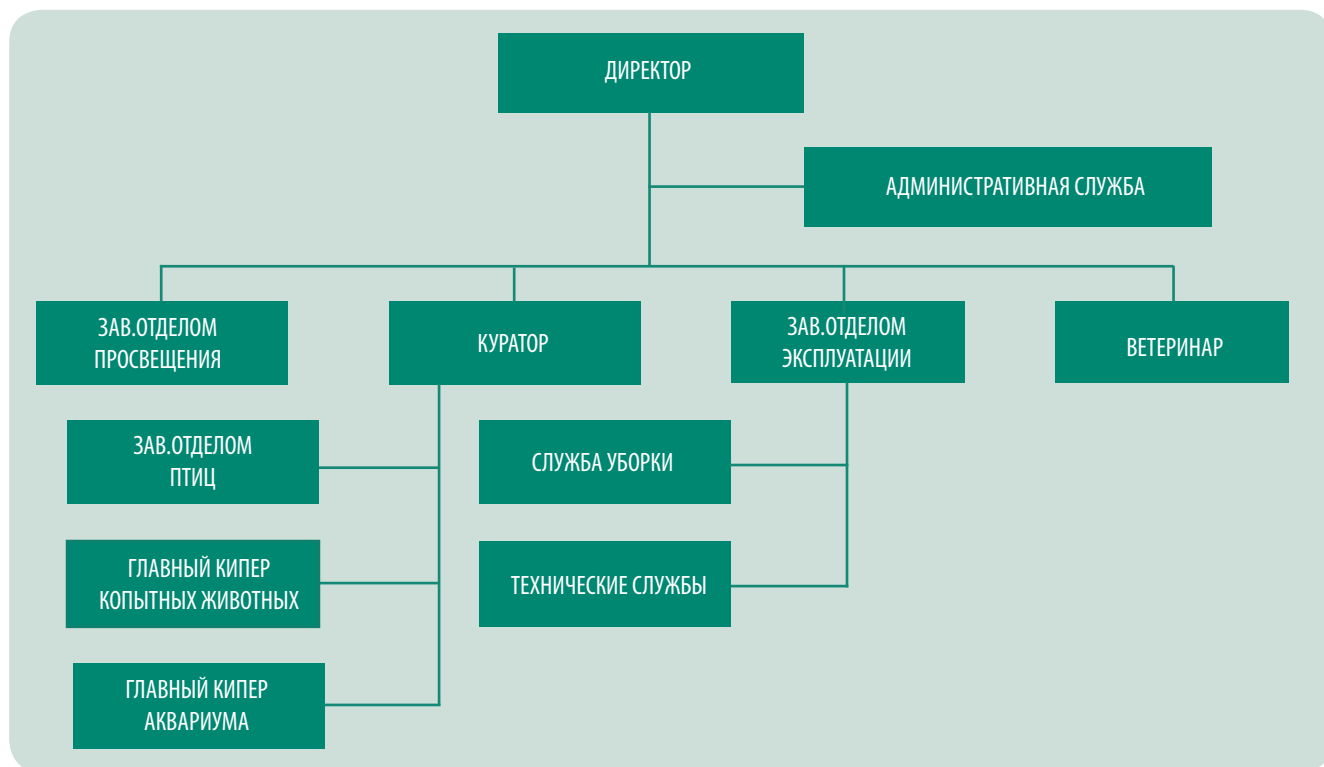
ДИРЕКТОР

АДМИНИСТРАТИВНАЯ СЛУЖБА

ЗАВ.ОТДЕЛОМ ПРОСВЕЩЕНИЯ

КУРАТОР

ЗАВ.ОТДЕЛОМ ЭКСПЛУАТАЦИИ

ВЕТЕРИНАР

ЗАВ.ОТДЕЛОМ ПТИЦ

ГЛАВНЫЙ КИПЕР КОПЫТНЫХ ЖИВОТНЫХ

ГЛАВНЫЙ КИПЕР АКВАРИУМА

СЛУЖБА УБОРКИ

ТЕХНИЧЕСКИЕ СЛУЖБЫ